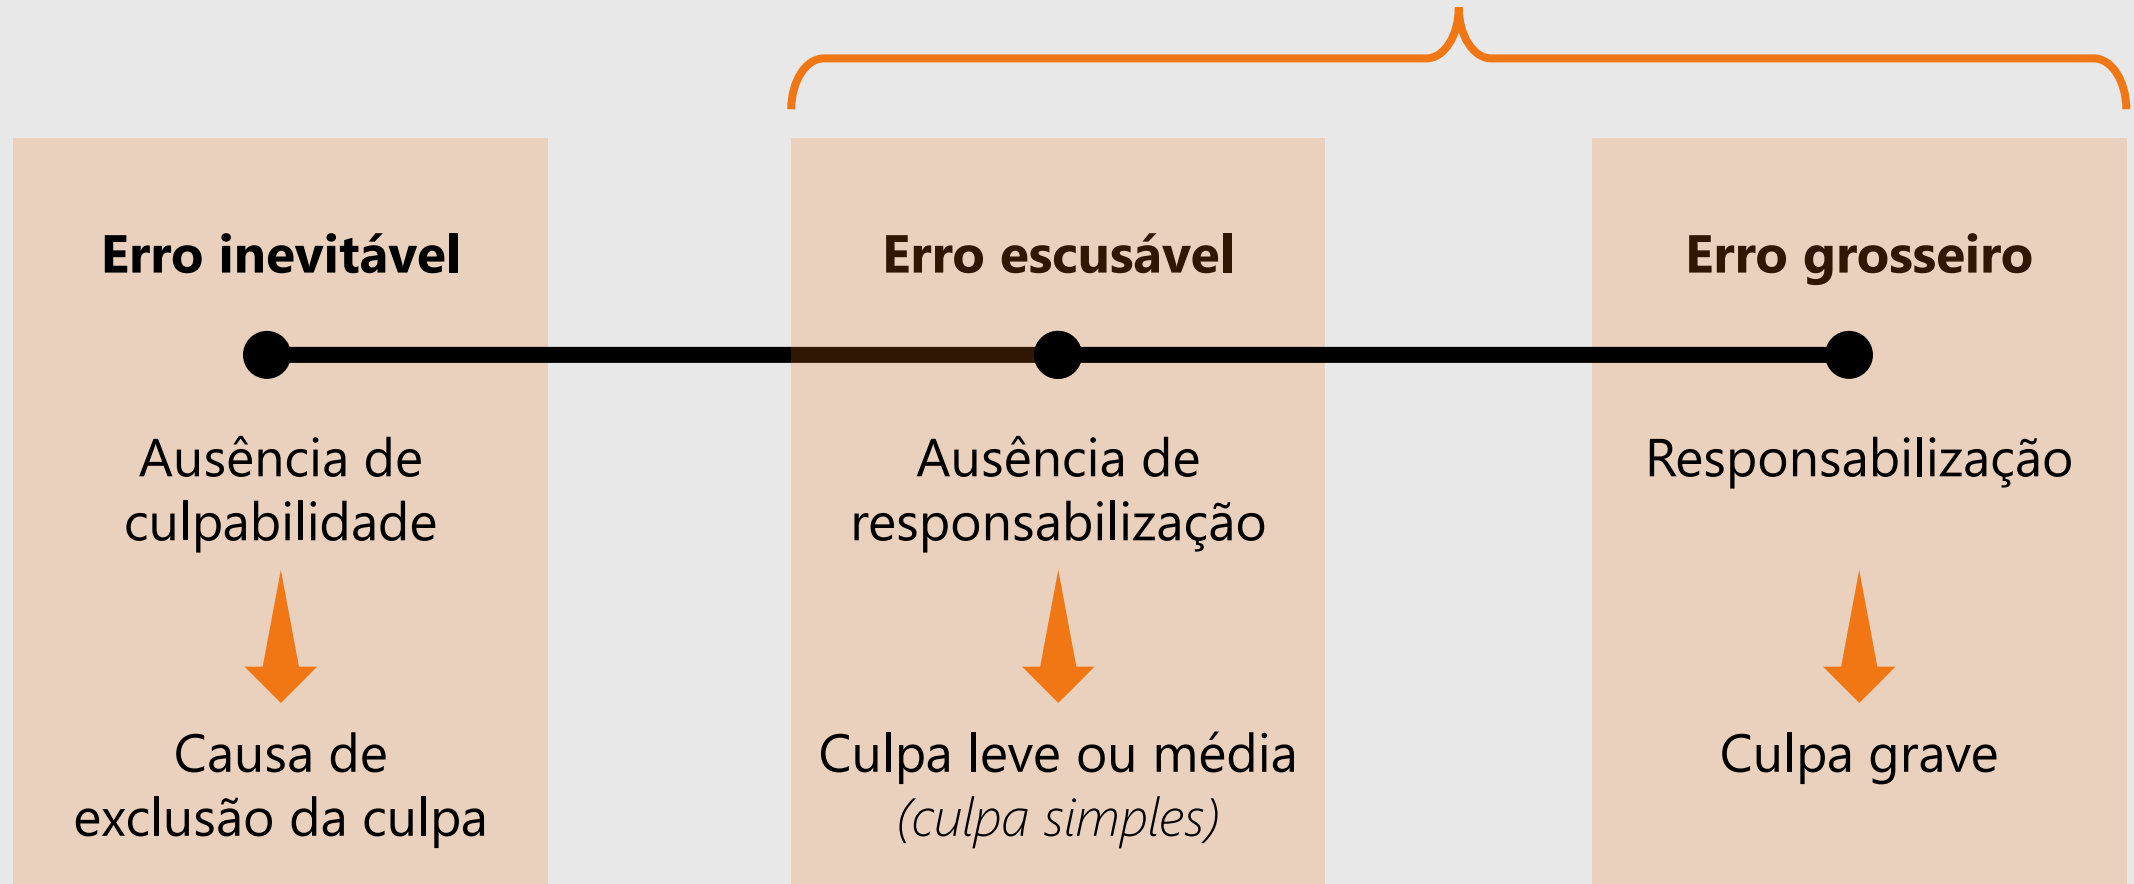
**Erro inevitável**

Ausência de culpabilidade

Causa de exclusão da culpa

**Erro escusável**

Ausência de responsabilização

Culpa leve ou média *(culpa simples)*

**Erro grosseiro**

Responsabilização

Culpa grave